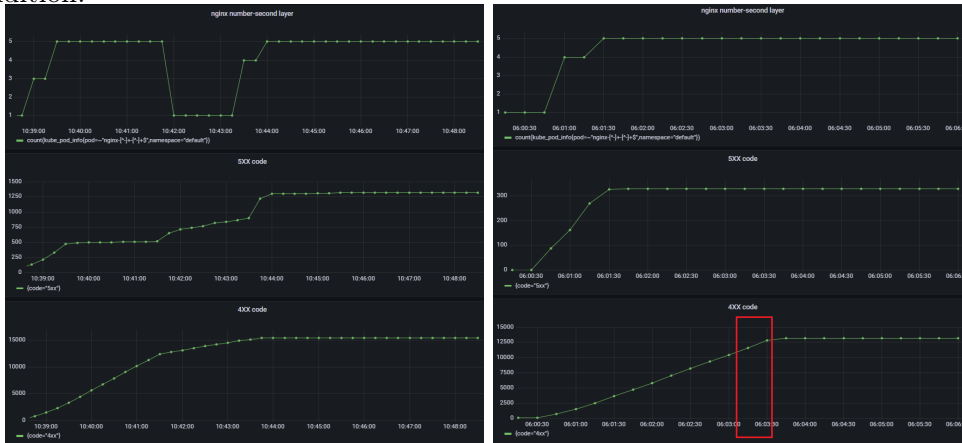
nginx number-second layer

5
4
3
2
1

10:39:00 10:40:00 10:41:00 10:42:00 10:43:00 10:44:00 10:45:00 10:46:00 10:47:00 10:48:00

count(kube_pod_info{pod=~"nginx-[^-]+-[^-]+$",namespace="default"})

5XX code

1500
1250
1000
750
500
250
0

10:39:00 10:40:00 10:41:00 10:42:00 10:43:00 10:44:00 10:45:00 10:46:00 10:47:00 10:48:00

{code="5xx"}

4XX code

15000
10000
5000
0

10:39:00 10:40:00 10:41:00 10:42:00 10:43:00 10:44:00 10:45:00 10:46:00 10:47:00 10:48:00

{code="4xx"}

nginx number-second layer

5
4
3
2
1

06:00:30 06:01:00 06:01:30 06:02:00 06:02:30 06:03:00 06:03:30 06:04:00 06:04:30 06:05:00 06:05:30 06:06

count(kube_pod_info{pod=~"nginx-[^-]+-[^-]+$",namespace="default"})

5XX code

300
200
100
0

06:00:30 06:01:00 06:01:30 06:02:00 06:02:30 06:03:00 06:03:30 06:04:00 06:04:30 06:05:00 06:05:30 06:06

{code="5xx"}

4XX code

15000
12500
10000
7500
5000
2500
0

06:00:30 06:01:00 06:01:30 06:02:00 06:02:30 06:03:00 06:03:30 06:04:00 06:04:30 06:05:00 06:05:30 06:06

{code="4xx"}